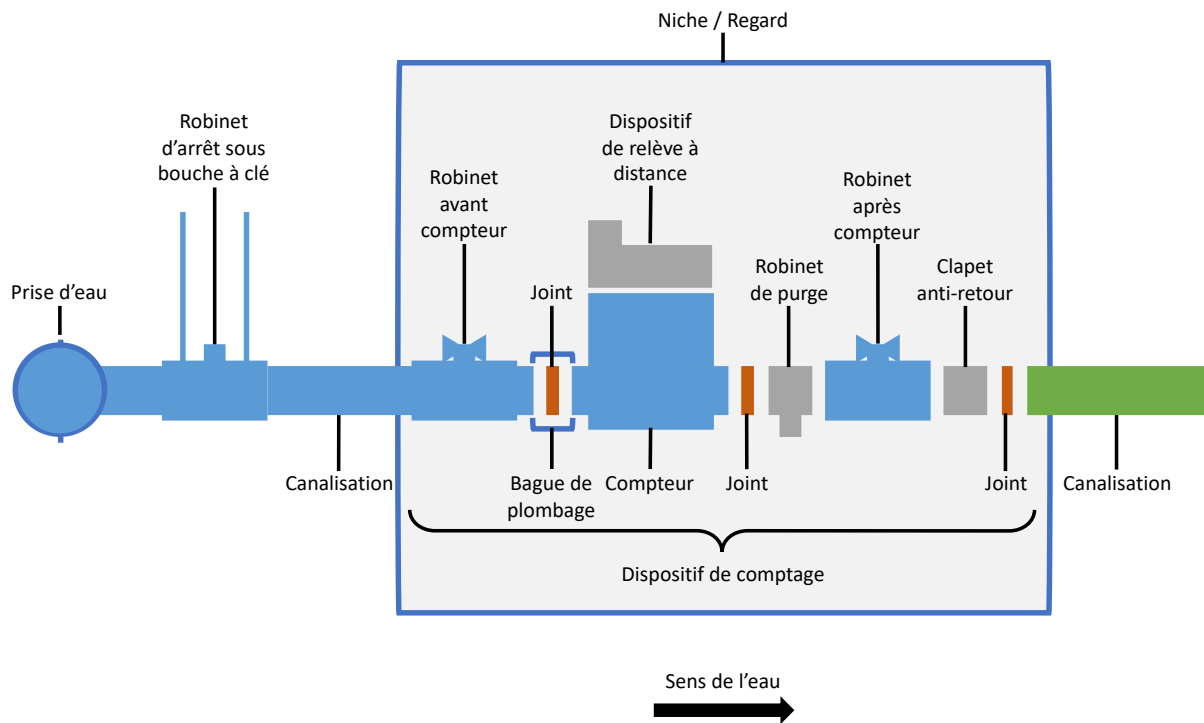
Niche / Regard

Robinet d'arrêt sous bouche à clé

Dispositif de relève à distance

Robinet avant compteur

Robinet après compteur

Robinet de purge

Clapet anti-retour

Prise d'eau

Joint

Canalisation

Bague de plombage

Compteur

Joint

Joint

Canalisation

Dispositif de comptage

Sens de l'eau